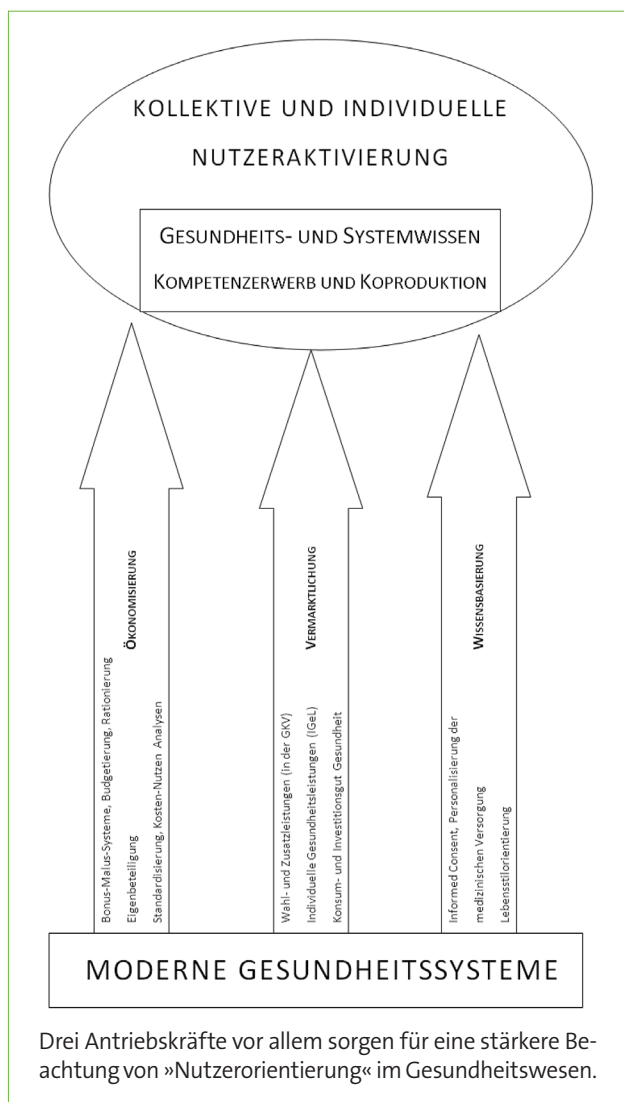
KOLLEKTIVE UND INDIVIDUELLE NUTZERAKTIVIERUNG

GESUNDHEITS- UND SYSTEMWISSEN

KOMPETENZERWERB UND KOPRODUKTION

ÖKONOMISIERUNG

Bonus-Malus-Systeme, Budgetierung, Rationierung

Eigenbeteiligung

Standardisierung, Kosten-Nutzen Analysen

VERMARKTLICHUNG

Wahl- und Zusatzleistungen (in der GKV)

Individuelle Gesundheitsleistungen (IGeL)

Konsum- und Investitionsgut Gesundheit

WISSENSBASIERUNG

Informed Consent, Personalisierung der medizinischen Versorgung

Lebensstilorientierung

MODERNE GESUNDHEITSSYSTEME

Drei Antriebskräfte vor allem sorgen für eine stärkere Beachtung von »Nutzerorientierung« im Gesundheitswesen.